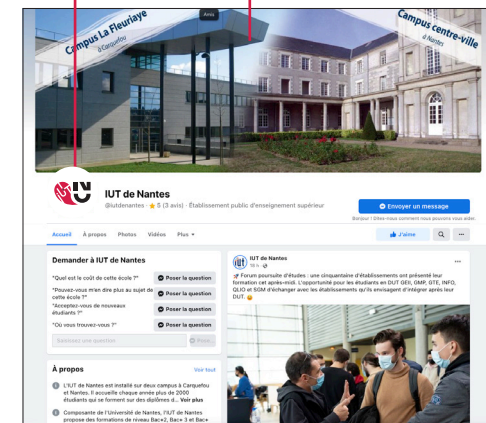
Arts

Campus La Fleuriaye
à Carquefou

Campus centre-ville
à Nantes

IUT de Nantes
@iutdenantes · ★ 5 (3 avis) · Établissement public d'enseignement supérieur

Envoyer un message
Bonjour ! Êtes-vous content nous pouvons vous aider.

Accueil À propos Photos Vidéos Plus ▾

J'aime

Demander à IUT de Nantes

"Quel est le coût de cette école ?" Poser la question

"Pouvez-vous m'en dire plus au sujet de cette école ?" Poser la question

"Acceptez-vous de nouveaux étudiants ?" Poser la question

"Où vous trouvez-vous ?" Poser la question

Saisissez une question Poser

À propos
Voir tout

L'IUT de Nantes est installé sur deux campus à Carquefou et Nantes. Il accueille chaque année plus de 2000 étudiants qui se forment sur des diplômes d... Voir plus

Composante de l'Université de Nantes, l'IUT de Nantes propose des formations de niveau Bac+2, Bac+3 et Bac+

IUT de Nantes
12 h ·

Forum poursuite d'études : une cinquantaine d'établissements ont présenté leur formation cet après-midi. L'opportunité pour les étudiants en DUT GEII, GMP, GTE, INFO, QLIO et SGM d'échanger avec les établissements qu'ils envisagent d'intégrer après leur DUT 😊